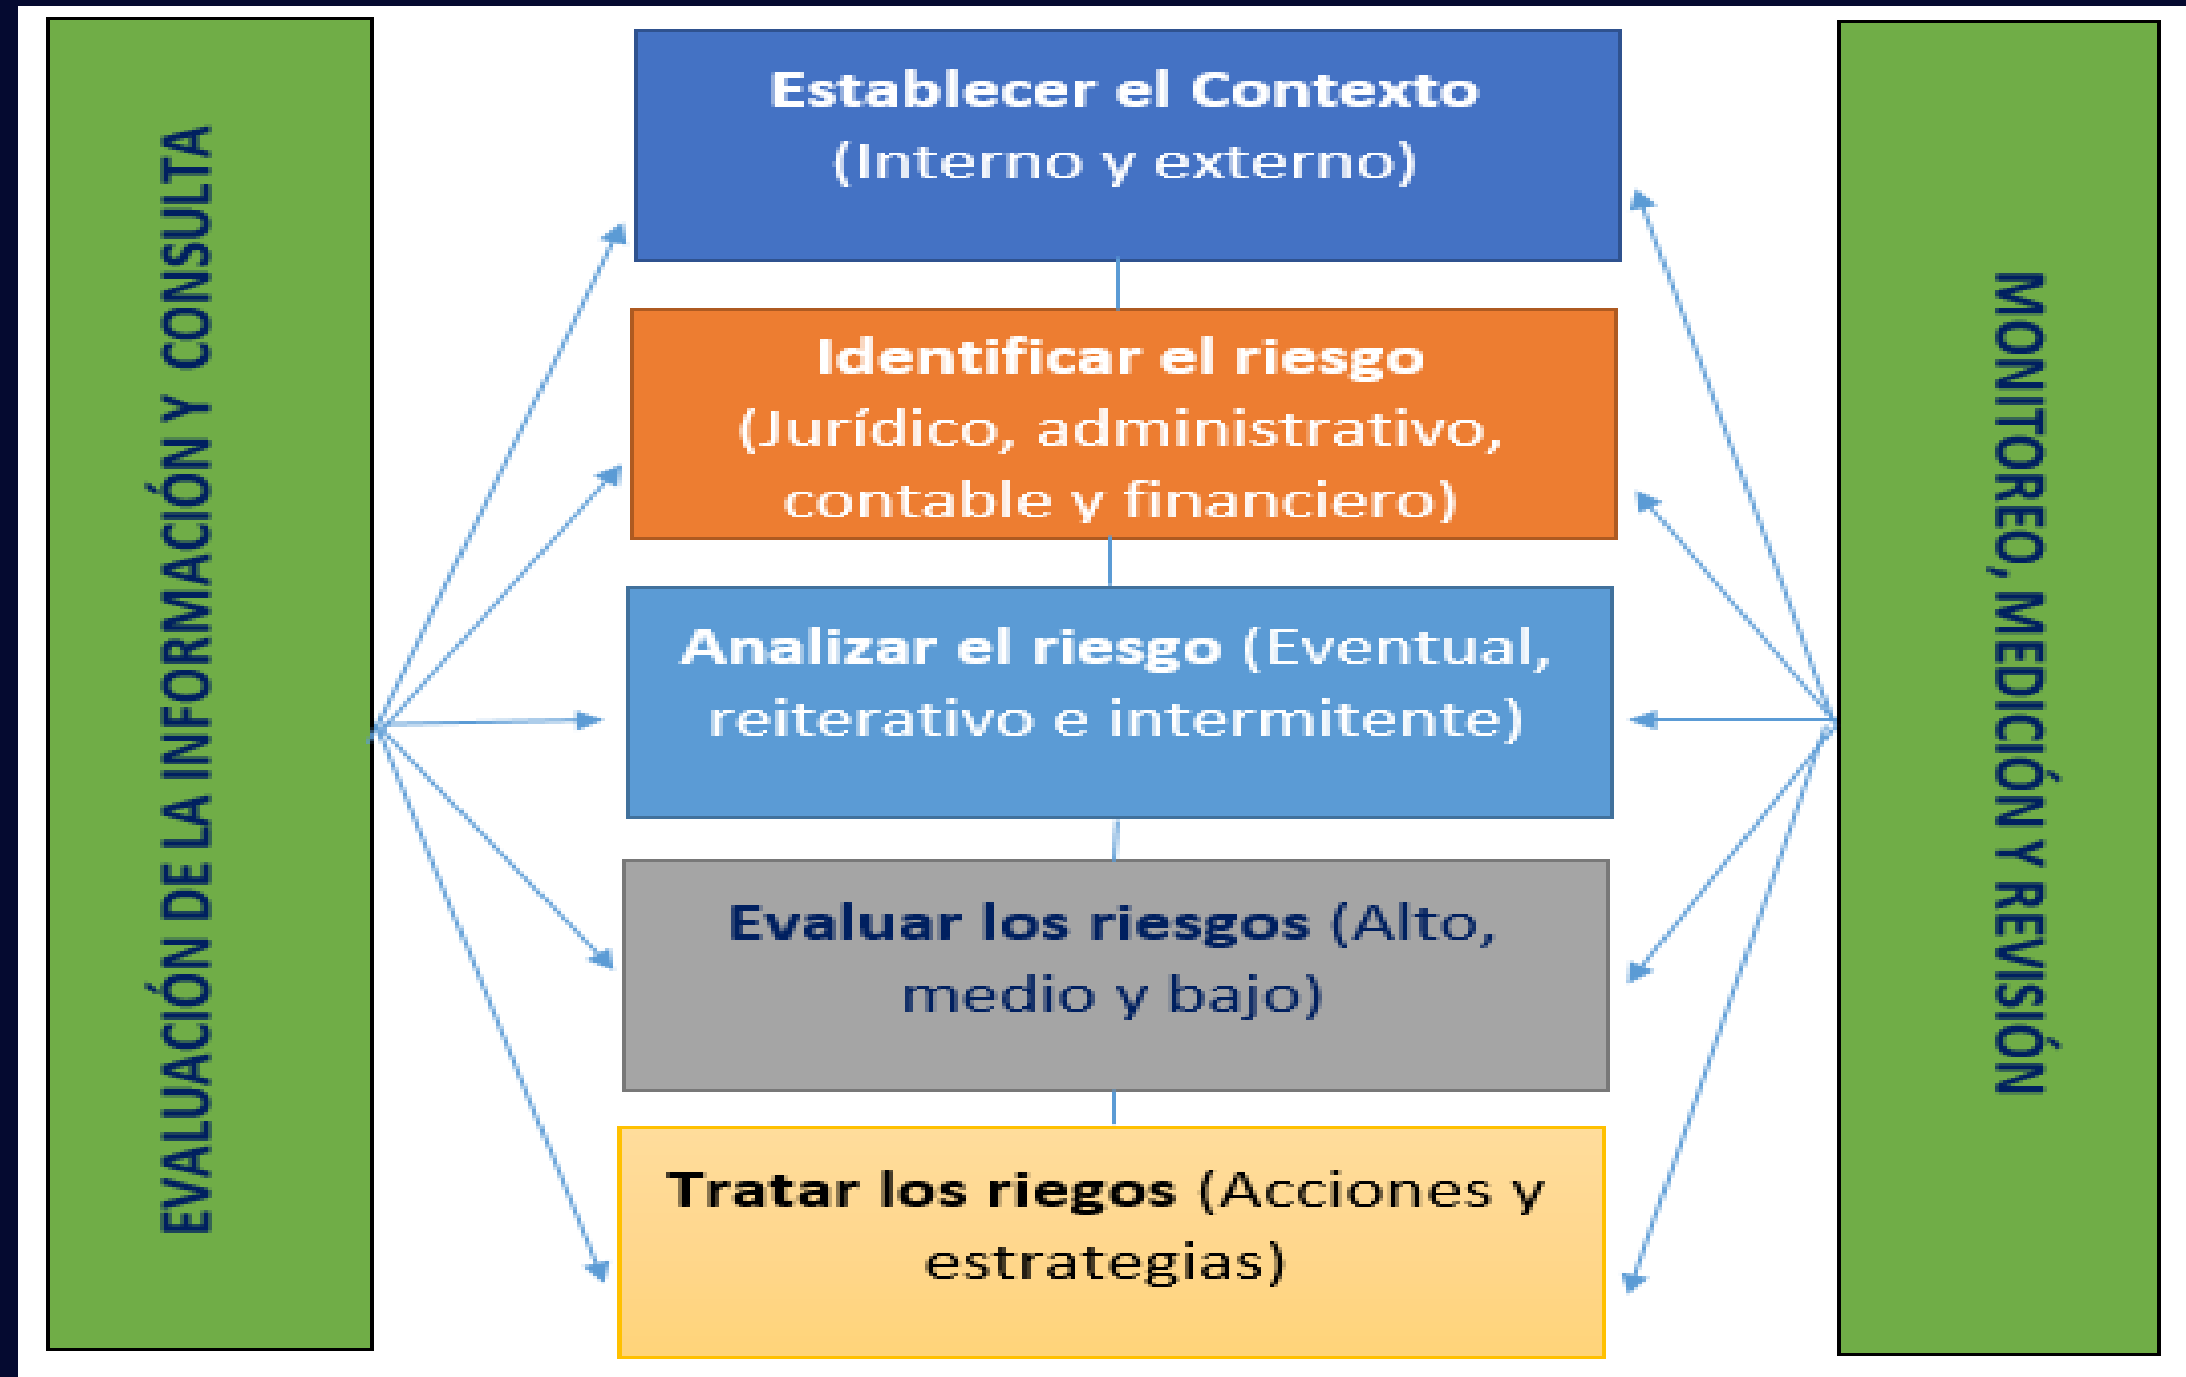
EVALUACIÓN DE LA INFORMACIÓN Y CONSULTA

Establecer el Contexto (Interno y externo)

Identificar el riesgo (Jurídico, administrativo, contable y financiero)

Analizar el riesgo (Eventual, reiterativo e intermitente)

Evaluar los riesgos (Alto, medio y bajo)

Tratar los riegos (Acciones y estrategias)

MONITOREO, MEDICIÓN Y REVISIÓN